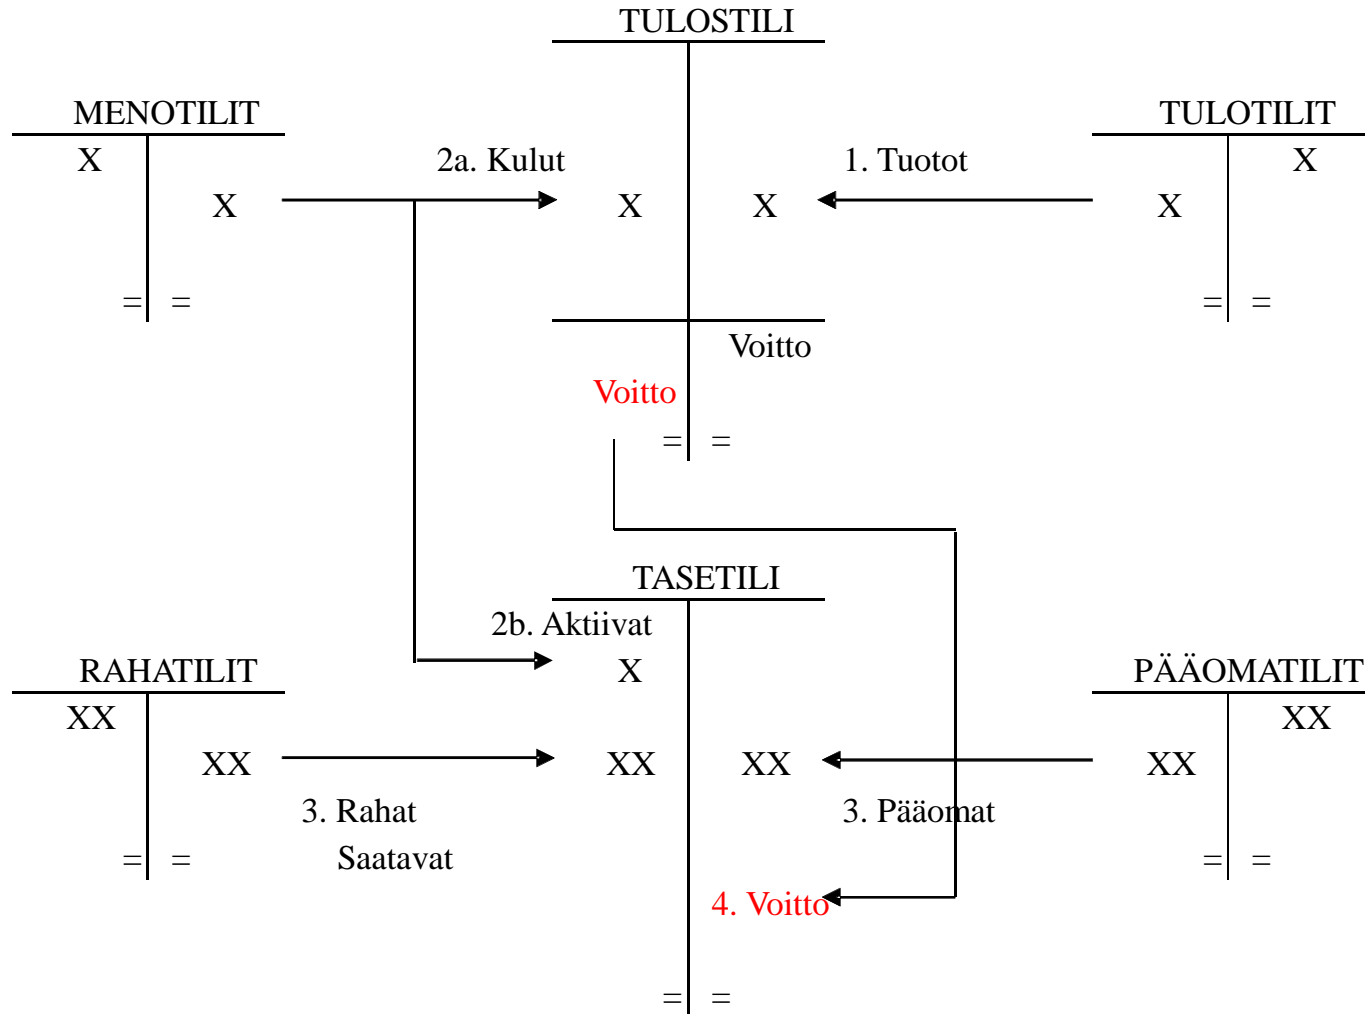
TULOSTILI

MENOTILIT

X

X

=

=

2a. Kulut

X

X

Voitto

Voitto

=

=

1. Tuotot

TULOTILIT

X

X

=

=

TASETILI

2b. Aktiivat

X

RAHATILIT

XX

XX

=

=

3. Rahat

Saatavat

XX

XX

3. Pääomat

4. Voitto

=

=

PÄÄOMATILIT

XX

XX

=

=